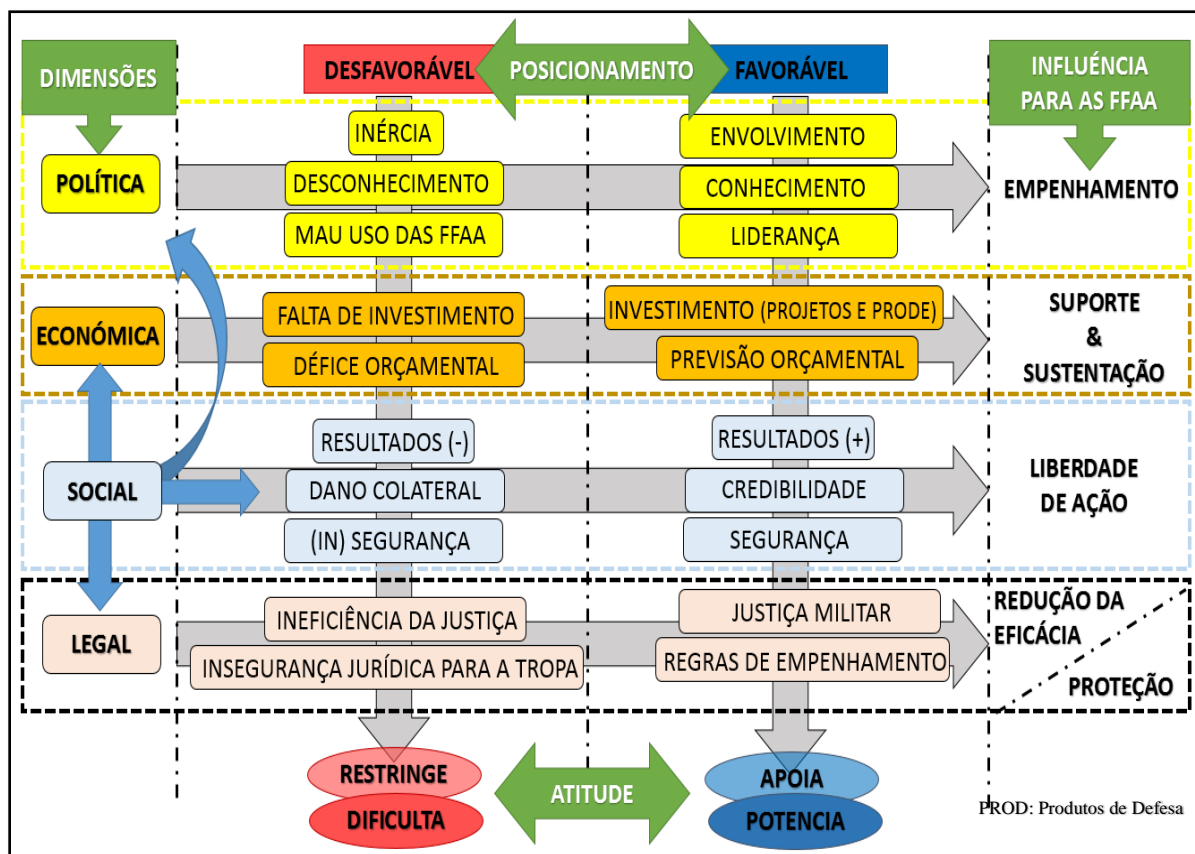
DIMENSÕES

DESFAVORÁVEL

POSICIONAMENTO

FAVORÁVEL

INFLUÊNCIA PARA AS FFAA

POLÍTICA

INÉRCIA

DESCONHECIMENTO

MAU USO DAS FFAA

ENVOLVIMENTO

CONHECIMENTO

LIDERANÇA

EMPENHAMENTO

ECONÓMICA

FALTA DE INVESTIMENTO

DÉFICE ORÇAMENTAL

INVESTIMENTO (PROJETOS E PRODE)

PREVISÃO ORÇAMENTAL

SUPORTE & SUSTENTAÇÃO

SOCIAL

RESULTADOS (-)

DANO COLATERAL

(IN) SEGURANÇA

RESULTADOS (+)

CREDIBILIDADE

SEGURANÇA

LIBERDADE DE AÇÃO

LEGAL

INEFICIÊNCIA DA JUSTIÇA

INSEGURANÇA JURÍDICA PARA A TROPA

JUSTIÇA MILITAR

REGRAS DE EMPENHAMENTO

REDUÇÃO DA EFICÁCIA

PROTEÇÃO

RESTRINGE

DIFICULTA

ATITUDE

APOIA

POTENCIA

PROD: Produtos de Defesa